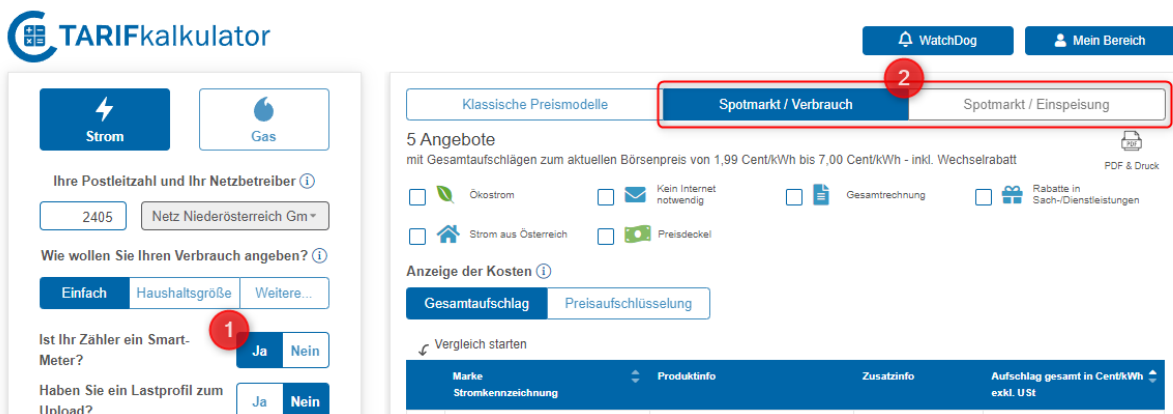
TARIFkalkulator

WatchDog

Mein Bereich

Strom

Gas

Ihre Postleitzahl und Ihr Netzbetreiber

2405

Netz Niederösterreich Gm

Wie wollen Sie Ihren Verbrauch angeben?

Einfach

Haushaltsgröße

Weitere...

Ist Ihr Zähler ein Smart-Meter?

1

Ja

Nein

Haben Sie ein Lastprofil zum Upload?

Ja

Nein

Klassische Preismodelle

2

Spotmarkt / Verbrauch

Spotmarkt / Einspeisung

5 Angebote

mit Gesamtaufschlägen zum aktuellen Börsenpreis von 1,99 Cent/kWh bis 7,00 Cent/kWh - inkl. Wechselrabatt

PDF & Druck

Ökostrom

Kein Internet notwendig

Gesamtrechnung

Rabatte in Sach-/Dienstleistungen

Strom aus Österreich

Preisdeckel

Anzeige der Kosten

Gesamtaufschlag

Preisaufschlüsselung

Vergleich starten

| Marke Stromkennzeichnung | Produktinfo | Zusatzinfo | Aufschlag gesamt in Cent/kWh exkl. USt |
|---|---|---|---|